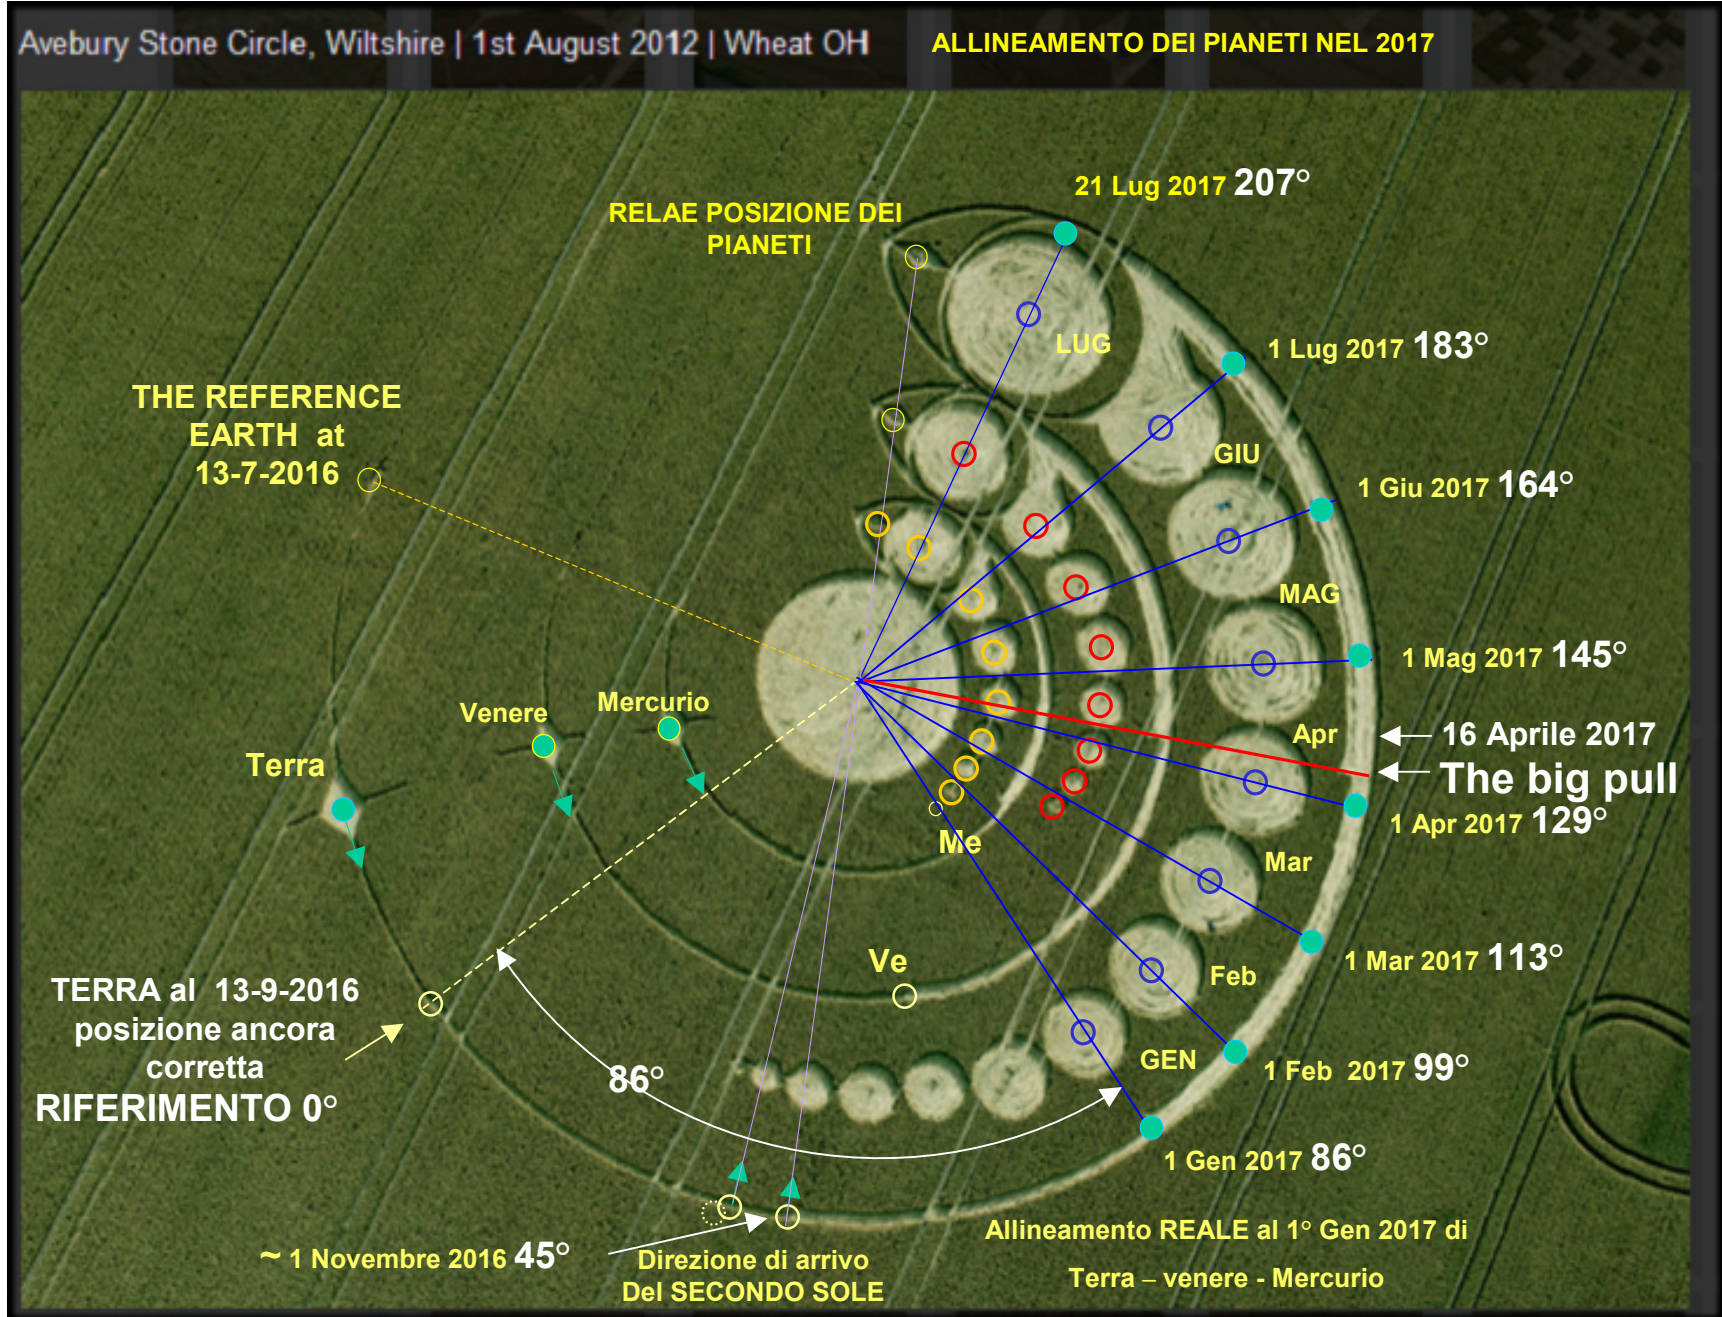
Avebury Stone Circle, Wiltshire | 1st August 2012 | Wheat OH

ALLINEAMENTO DEI PIANETI NEL 2017

RELAE POSIZIONE DEI PIANETI

21 Lug 2017 207°

LUG

1 Lug 2017 183°

GIU

1 Giu 2017 164°

MAG

1 Mag 2017 145°

Apr

16 Aprile 2017

The big pull

1 Apr 2017 129°

Mar

1 Mar 2017 113°

Feb

GEN

1 Feb 2017 99°

1 Gen 2017 86°

THE REFERENCE EARTH at 13-7-2016

Venere

Mercurio

Terra

Me

Ve

TERRA al 13-9-2016 posizione ancora corretta

RIFERIMENTO 0°

86°

~ 1 Novembre 2016 45°

Direzione di arrivo Del SECONDO SOLE

Allineamento REALE al 1° Gen 2017 di

Terra – venere - Mercurio